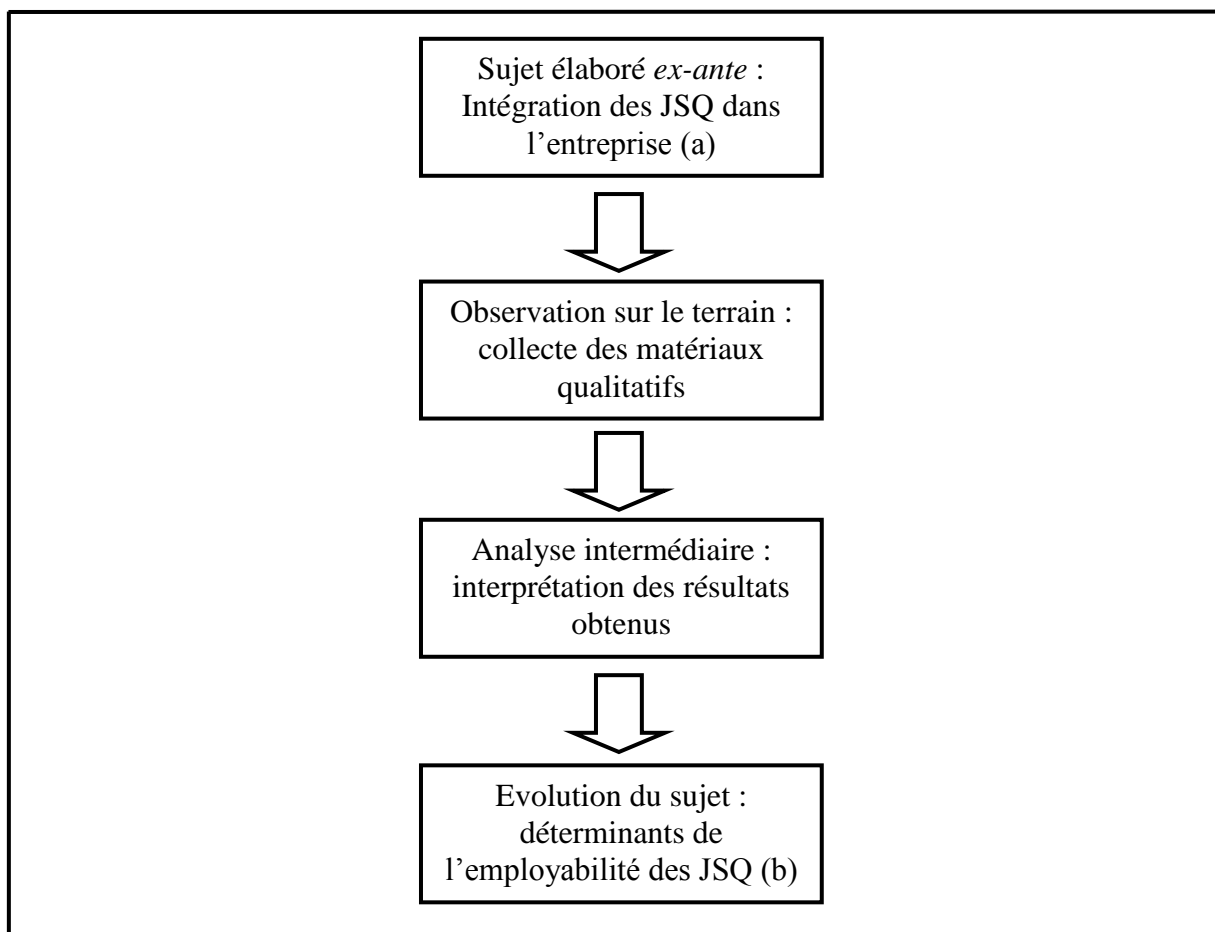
Sujet élaboré *ex-ante* : Intégration des JSQ dans l'entreprise (a)

Observation sur le terrain : collecte des matériaux qualitatifs

Analyse intermédiaire : interprétation des résultats obtenus

Evolution du sujet : déterminants de l'employabilité des JSQ (b)